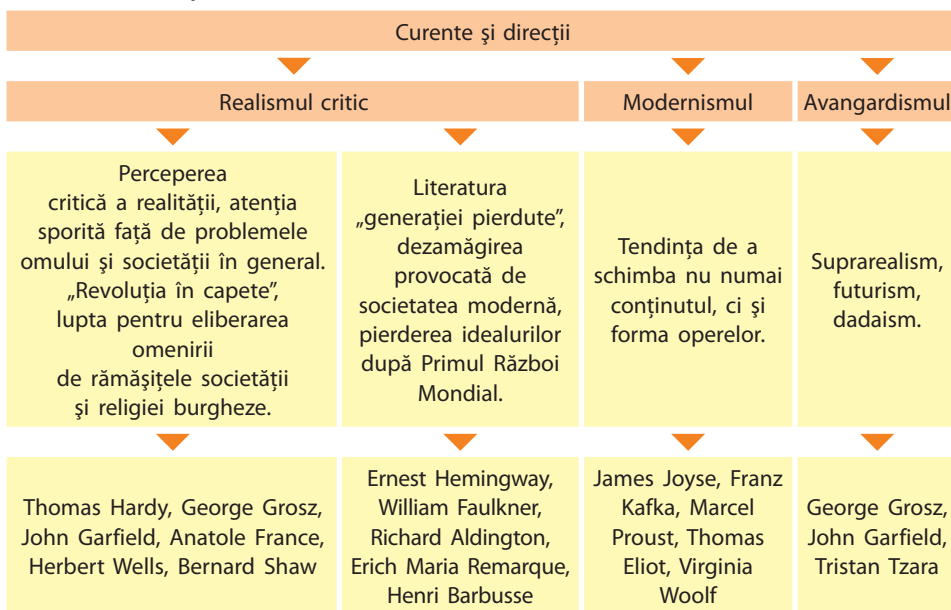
Curente şi direcţii

Realismul critic

Modernismul

Avangardismul

Perceperea critică a realităţii, atenţia sporită faţă de problemele omului şi societăţii în general. „Revoluţia în capete”, lupta pentru eliberarea omenirii de rămăşiţele societăţii şi religiei burgheze.

Literatura „generaţiei pierdute”, dezamăgirea provocată de societatea modernă, pierderea idealurilor după Primul Război Mondial.

Tendinţa de a schimba nu numai conţinutul, ci şi forma operelor.

Suprarealism, futurism, dadaism.

Thomas Hardy, George Grosz, John Garfield, Anatole France, Herbert Wells, Bernard Shaw

Ernest Hemingway, William Faulkner, Richard Aldington, Erich Maria Remarque, Henri Barbusse

James Joyse, Franz Kafka, Marcel Proust, Thomas Eliot, Virginia Woolf

George Grosz, John Garfield, Tristan Tzara